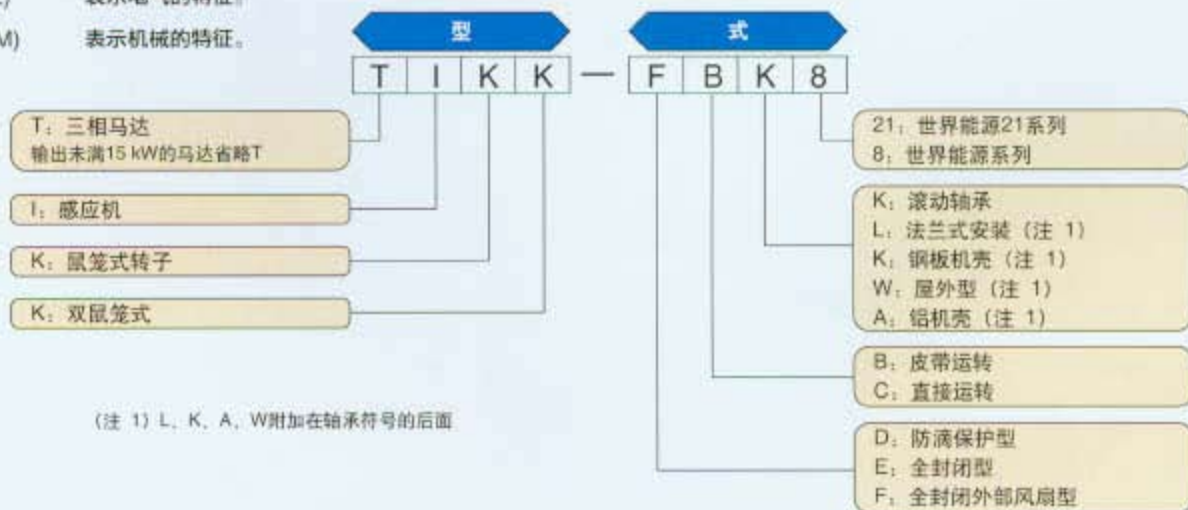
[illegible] 表示电气的特征。
M) 表示机械的特征。

型
式

T I K K — F B K 8

T：三相马达
输出未满15 kW的马达省略T

I：感应机

K：鼠笼式转子

K：双鼠笼式

21：世界能源21系列
8：世界能源系列

K：滚动轴承
L：法兰式安装（注 1）
K：钢板机壳（注 1）
W：屋外型（注 1）
A：铝机壳（注 1）

B：皮带运转
C：直接运转

（注 1）L、K、A、W附加在轴承符号的后面

D：防滴保护型
E：全封闭型
F：全封闭外部风扇型